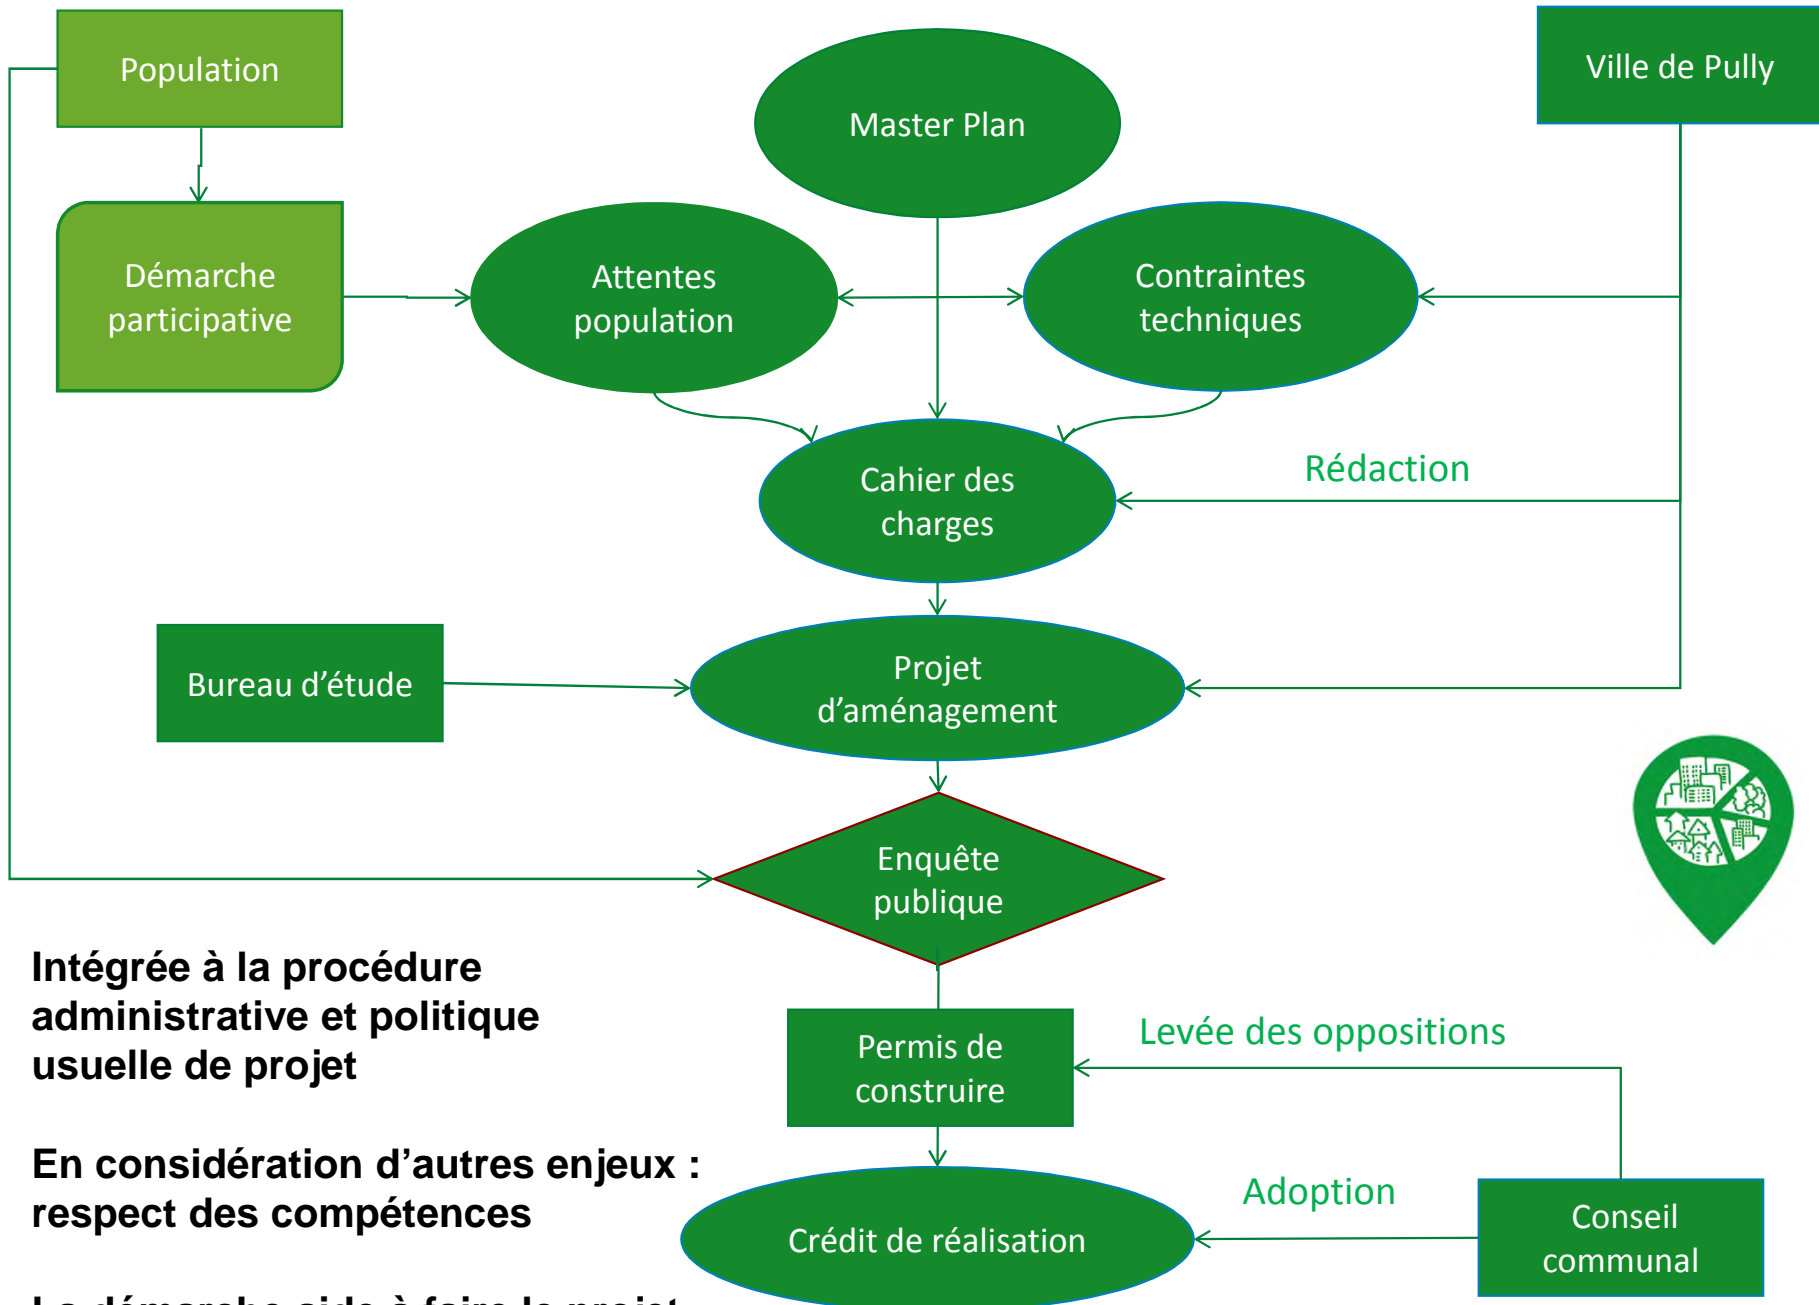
Population

Master Plan

Ville de Pully

Démarche participative

Attentes population

Contraintes techniques

Cahier des charges

Rédaction

Bureau d'étude

Projet d'aménagement

Enquête publique

Intégrée à la procédure administrative et politique usuelle de projet

Permis de construire

Levée des oppositions

En considération d'autres enjeux : respect des compétences

Crédit de réalisation

Adoption

Conseil communal

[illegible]